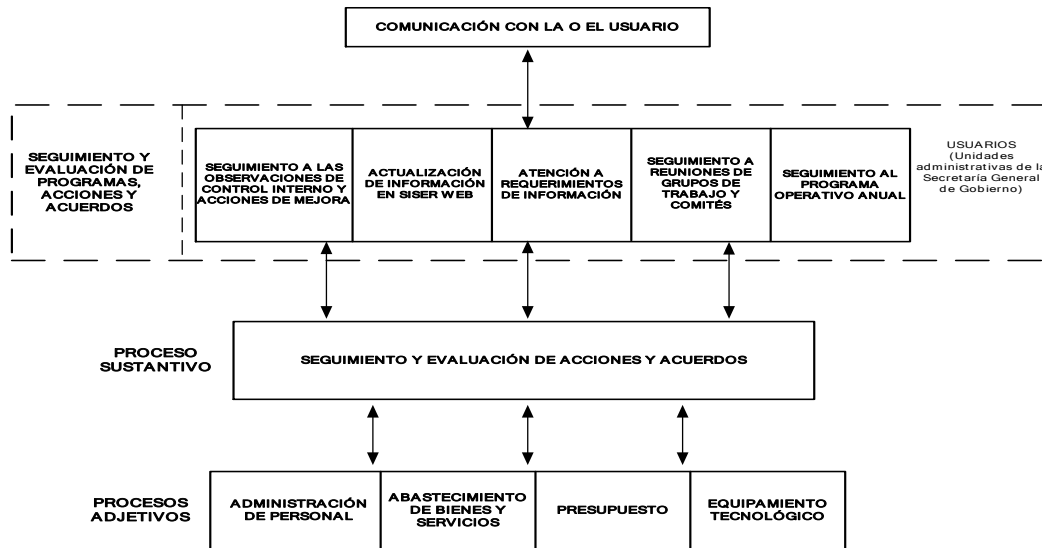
COMUNICACIÓN CON LA O EL USUARIO

SEGUIMIENTO Y EVALUACIÓN DE PROGRAMAS, ACCIONES Y ACUERDOS

SEGUIMIENTO A LAS OBSERVACIONES DE CONTROL INTERNO Y ACCIONES DE MEJORA

ACTUALIZACIÓN DE INFORMACIÓN EN SISER WEB

ATENCIÓN A REQUERIMIENTOS DE INFORMACIÓN

SEGUIMIENTO A REUNIONES DE GRUPOS DE TRABAJO Y COMITÉS

SEGUIMIENTO AL PROGRAMA OPERATIVO ANUAL

USUARIOS (Unidades administrativas de la Secretaría General de Gobierno)

PROCESO SUSTANTIVO

SEGUIMIENTO Y EVALUACIÓN DE ACCIONES Y ACUERDOS

PROCESOS ADJETIVOS

ADMINISTRACIÓN DE PERSONAL

ABASTECIMIENTO DE BIENES Y SERVICIOS

PRESUPUESTO

EQUIPAMIENTO TECNOLÓGICO